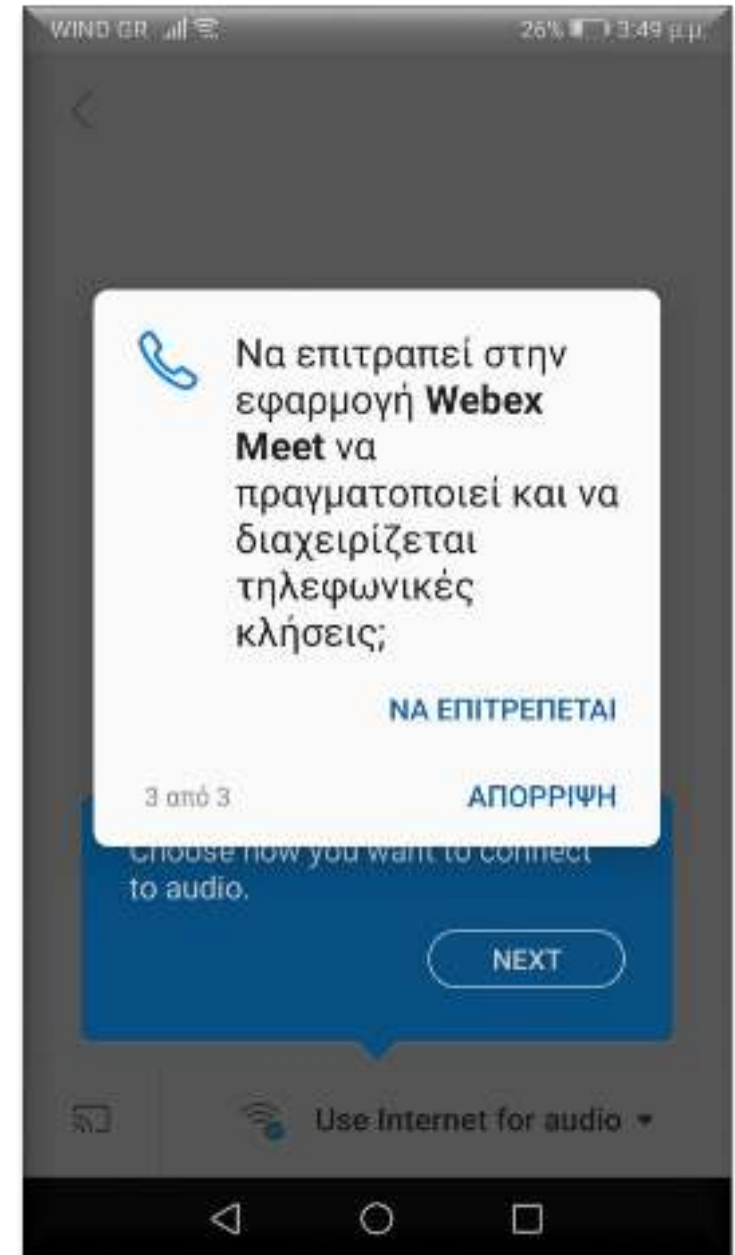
WIND GR

26% 3:49 μ.μ.

Να επιτραπεί στην εφαρμογή **Webex Meet** να πραγματοποιεί και να διαχειρίζεται τηλεφωνικές κλήσεις;

ΝΑ ΕΠΙΤΡΕΠΕΤΑΙ

3 από 3

ΑΠΟΡΡΙΨΗ

Choose how you want to connect to audio.

NEXT

Use Internet for audio